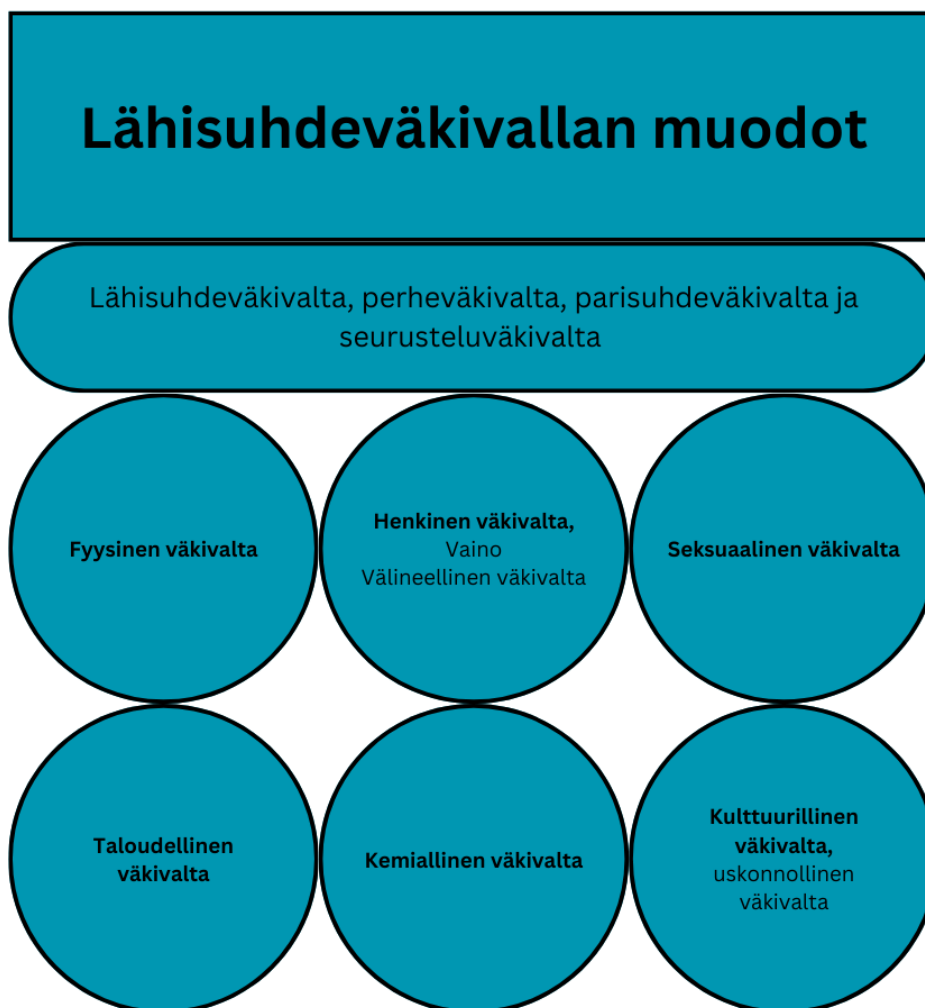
Lähisuhdeväkivallan muodot

Lähisuhdeväkivalta, perheväkivalta, parisuhdeväkivalta ja seurusteluväkivalta

Fyysinen väkivalta

Henkinen väkivalta,
Vaino
Välineellinen väkivalta

Seksuaalinen väkivalta

Taloudellinen väkivalta

Kemiallinen väkivalta

Kulttuurillinen väkivalta,
uskonnollinen väkivalta